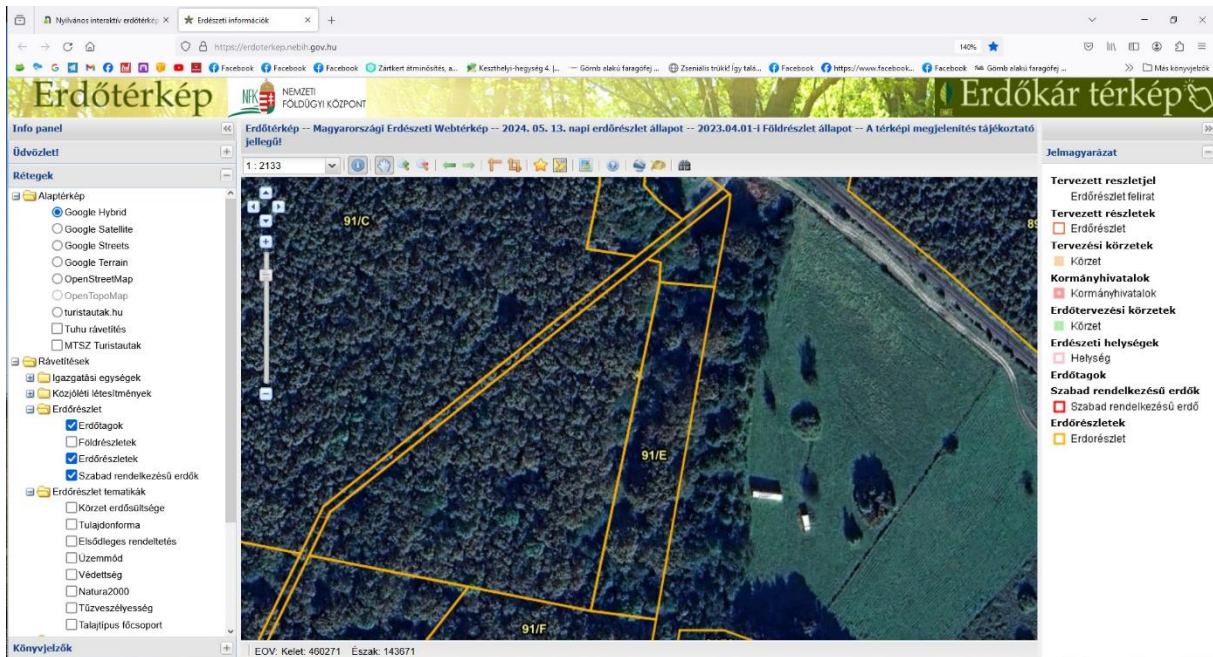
Nyilvános interaktív erdőtérkép ×
Erdészeti információk ×
+
https://erdoterkep.nebih.gov.hu
140%
Facebook Facebook Facebook Zártkert átminősítés, a... Keszthelyi-hegység 4. |... Gömb alakú faragófej ... Zseniális trükk! Így talá... Facebook https://www.facebook... Facebook Gömb alakú faragófej ...
Más könyvjelzők
Erdőtérkép
NEMZETI FÖLDÜGYI KÖZPONT
Erdőkár térkép
Info panel
Üdvözlet!
Rétegek
Alaptérkép
Google Hybrid
Google Satellite
Google Streets
Google Terrain
OpenStreetMap
OpenTopoMap
turistautak.hu
Tuhu rávetítés
MTSZ Turistautak
Rávetítések
Igazgatási egységek
Közjóléti létesítmények
Erdőrészlet
Erdőtagok
Földrészletek
Erdőrészletek
Szabad rendelkezésű erdők
Erdőrészlet tematikák
Körzet erdősültsége
Tulajdonforma
Elsődleges rendeltetés
Üzemmód
Védettség
Natura2000
Tűzveszélyesség
Talajtípus főcsoport
Könyvjelzők
Erdőtérkép -- Magyarországi Erdészeti Webtérkép -- 2024. 05. 13. napi erdőrészlet állapot -- 2023.04.01-i Földrészlet állapot -- A térképi megjelenítés tájékoztató jellegű!
1 : 2133
91/C
91/E
91/F
89
EOV: Kelet: 460271 Észak: 143671
Jelmagyarázat
Tervezett reszletjel
Erdőrészlet felirat
Tervezett részletek
Erdőrészlet
Tervezési körzetek
Körzet
Kormányhivatalok
Kormányhivatalok
Erdőtervezési körzetek
Körzet
Erdészeti helységek
Helység
Erdőtagok
Szabad rendelkezésű erdők
Szabad rendelkezésű erdő
Erdőrészletek
Erdorészlet